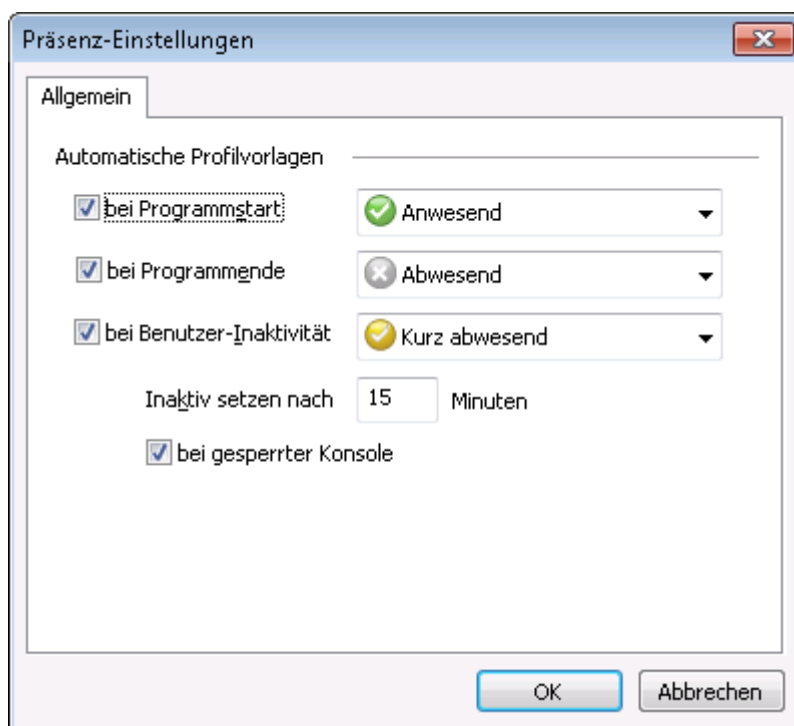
Präsenz-Einstellungen

Allgemein

Automatische Profilvorlagen

bei Programmstart

Anwesend

bei Programmende

Abwesend

bei Benutzer-Inaktivität

Kurz abwesend

Inaktiv setzen nach 15 Minuten

bei gesperrter Konsole

OK

Abbrechen